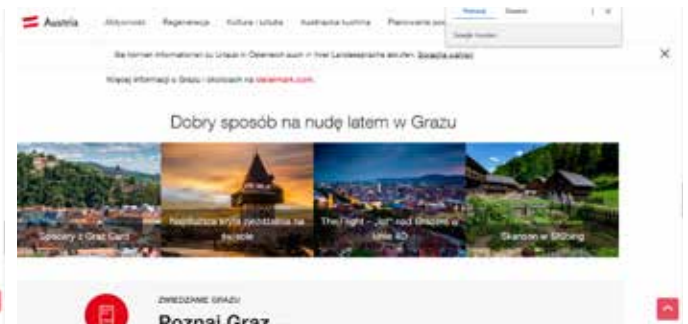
Austria Aktywności Regeneracja Kultura i sztuka Austriacka kuchnia Planowanie po

Polnisch Deutsch

Google-Anzeige

Sie können Informationen zu Graz in Österreich auch in Ihrer Landessprache abrufen. Sprache wählen

Więcej informacji o Grazu i okolicach na steiermark.com.

Dobry sposób na nudę latem w Grazu

Spacery z Graz Card

Najbardziej znana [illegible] na świecie

The Flight – lot nad Grazem w kinie 4D

Skansen w Stübing

ZWIEDZANIE GRAZU

Poznaj Graz